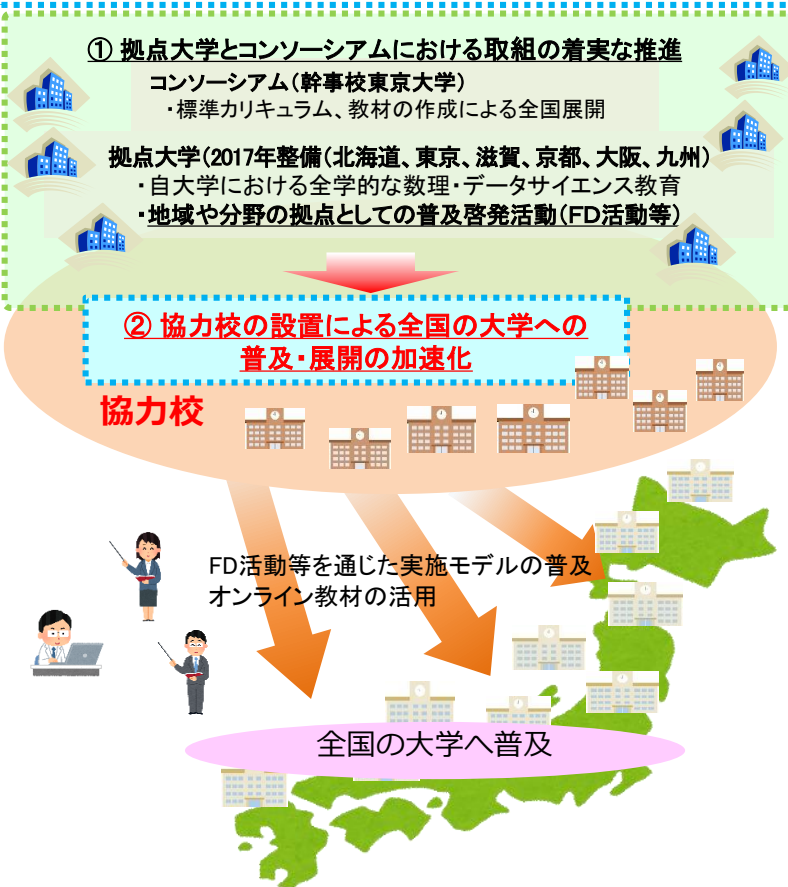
① 拠点大学とコンソーシアムにおける取組の着実な推進

コンソーシアム（幹事校東京大学）

・標準カリキュラム、教材の作成による全国展開

拠点大学（2017年整備（北海道、東京、滋賀、京都、大阪、九州）

・自大学における全学的な数理・データサイエンス教育

・地域や分野の拠点としての普及啓発活動（FD活動等）

② 協力校の設置による全国の大学への普及・展開の加速化

協力校

FD活動等を通じた実施モデルの普及
オンライン教材の活用

全国の大学へ普及